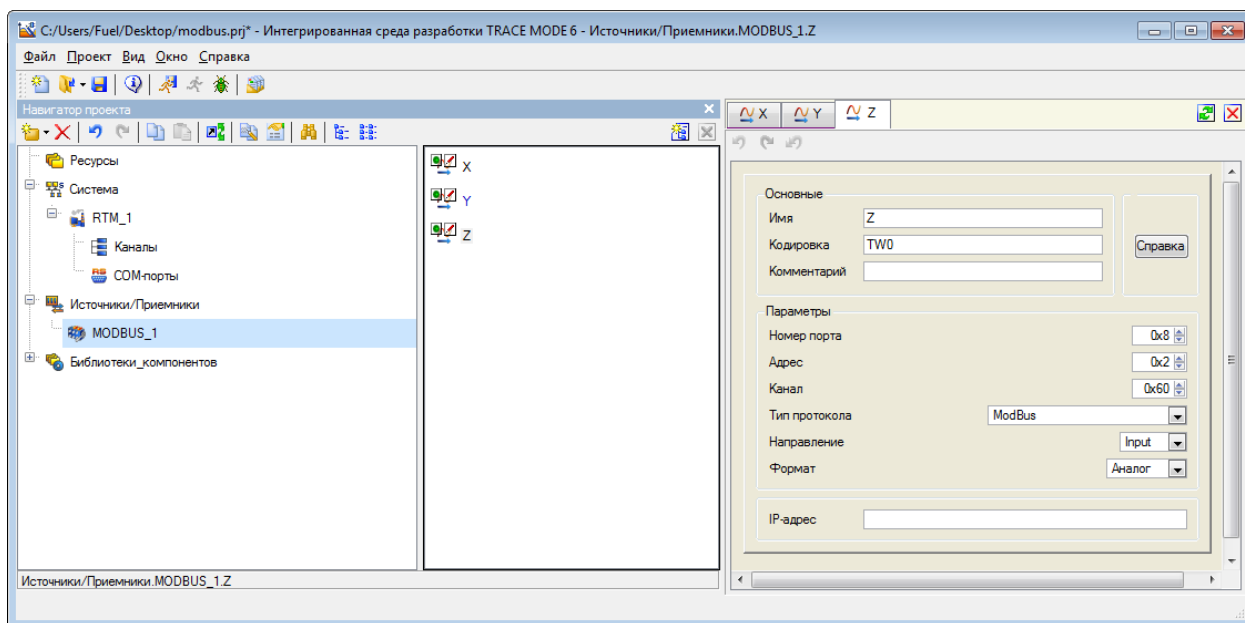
C:/Users/Fuel/Desktop/modbus.prj* - Интегрированная среда разработки TRACE MODE 6 - Источники/Приемники.MODBUS_1.Z

Файл Проект Вид Окно Справка

Навигатор проекта

Ресурсы
Система
RTM_1
Каналы
COM-порты
Источники/Приемники
MODBUS_1
Библиотеки_компонентов

X
Y
Z

X
Y
Z

Основные
Имя Z
Кодировка TW0
Комментарий
Справка

Параметры
Номер порта 0x8
Адрес 0x2
Канал 0x60
Тип протокола ModBus
Направление Input
Формат Аналог

IP-адрес

Источники/Приемники.MODBUS_1.Z